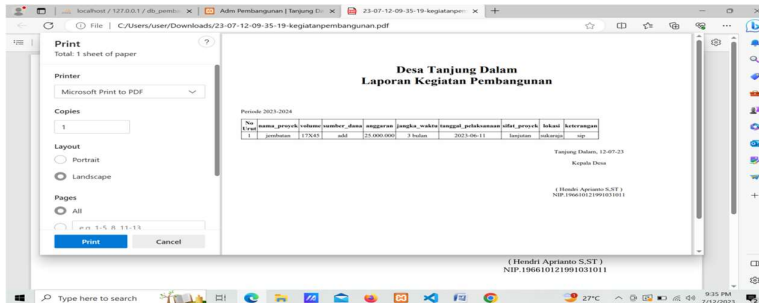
localhost / 127.0.0.1 / db_pemb
Adm Pembangunan | Tanjung D
23-07-12-09-35-19-kegiatanpe
File | C:/Users/user/Downloads/23-07-12-09-35-19-kegiatanpembangunan.pdf

Print
Total: 1 sheet of paper

Printer
Microsoft Print to PDF

Copies
1

Layout
Portrait
Landscape

Pages
All
e.g. 1-5, 8, 11-13

Print
Cancel

Desa Tanjung Dalam
Laporan Kegiatan Pembangunan

Periode 2023-2024

| No Urut | nama_proyek | volume | sumber_dana | anggaran | jangka_waktu | tanggal_pelaksanaan | sifat_proyek | lokasi | keterangan |
|---|---|---|---|---|---|---|---|---|---|
| 1 | jembatan | 17X45 | add | 25.000.000 | 3 bulan | 2023-06-11 | lanjutan | sukaraja | nip |

Tanjung Dalam, 12-07-23
Kepala Desa

( Hendri Aprianto S.ST )
NIP.196610121991031011

( Hendri Aprianto S.ST )
NIP.196610121991031011

Type here to search
27°C
9:35 PM
7/12/2023